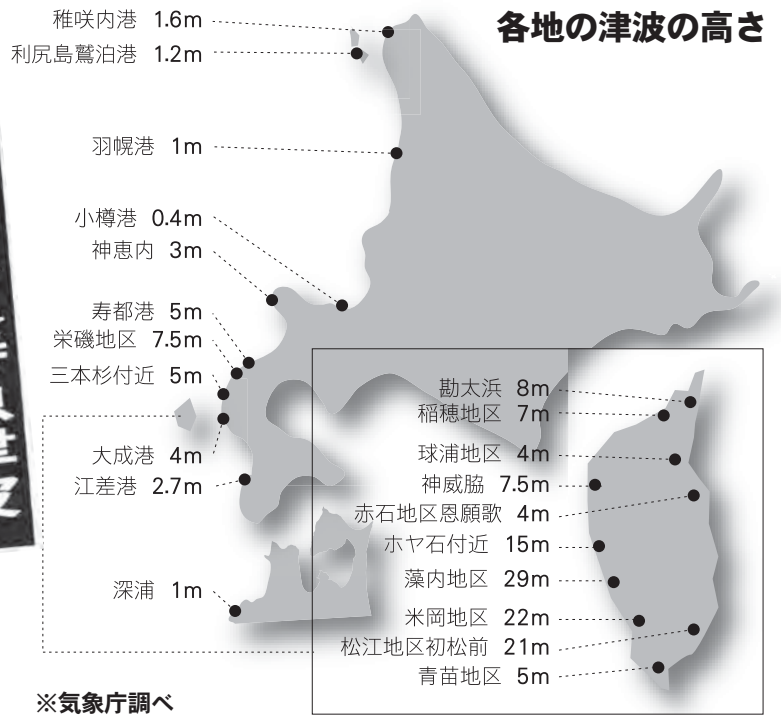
各地の津波の高さ

稚咲内港 1.6m
利尻島鴛泊港 1.2m
羽幌港 1m
小樽港 0.4m
神恵内 3m
寿都港 5m
栄磯地区 7.5m
三本杉付近 5m
大成港 4m
江差港 2.7m
深浦 1m

勘太浜 8m
稲穂地区 7m
球浦地区 4m
神威脇 7.5m
赤石地区恩願歌 4m
ホヤ石付近 15m
藻内地区 29m
米岡地区 22m
松江地区初松前 21m
青苗地区 5m

※気象庁調べ